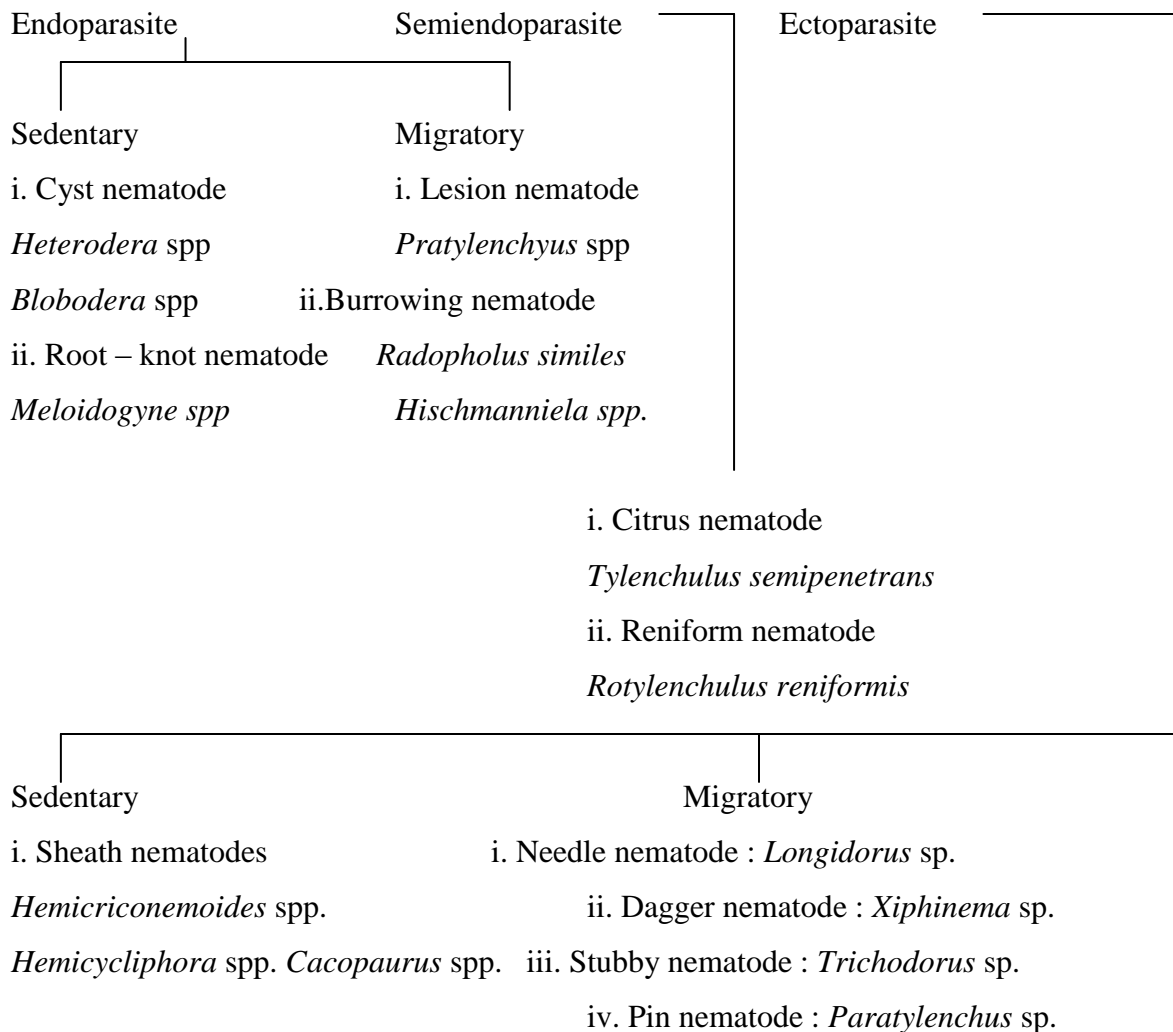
Endoparasite

Semiendoparasite

Ectoparasite

Sedentary

i. Cyst nematode

*Heterodera* spp

*Blobodera* spp

ii. Root – knot nematode

*Meloidogyne spp*

Migratory

i. Lesion nematode

*Pratylenchyus* spp

ii.Burrowing nematode

*Radopholus similes*

*Hischmanniela spp.*

i. Citrus nematode

*Tylenchulus semipenetrans*

ii. Reniform nematode

*Rotylenchulus reniformis*

Sedentary

i. Sheath nematodes

*Hemicriconemoides* spp.

*Hemicycliphora* spp. *Cacopaurus* spp.

Migratory

i. Needle nematode : *Longidorus* sp.

ii. Dagger nematode : *Xiphinema* sp.

iii. Stubby nematode : *Trichodorus* sp.

iv. Pin nematode : *Paratylenchus* sp.